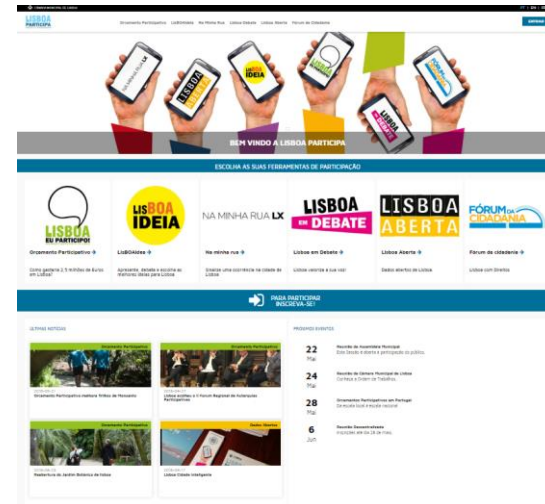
LISBOA PARTICIPA

Orçamento Participativo LisBOAideia Na Minha Rua Lisboa Debate Lisboa Aberta Fórum da Cidadania

BEM VINDO A LISBOA PARTICIPA

ESCOLHA AS SUAS FERRAMENTAS DE PARTICIPAÇÃO

LISBOA EU PARTICIPO!

LISBOA IDEIA

NA MINHA RUA LX

LISBOA EM DEBATE

LISBOA ABERTA

FÓRUM DA CIDADANIA

Orçamento Participativo

LisBOAideia

Na minha rua

Lisboa em Debate

Lisboa Aberta

Fórum da cidadania

Como gastaria 2,5 milhões de Euros em Lisboa?

Apresente, debate e escolha as melhores ideias para Lisboa

Sinalize uma ocorrência na cidade de Lisboa

Lisboa valoriza a sua voz!

Dados abertos de Lisboa

Lisboa com Direitos

PARA PARTICIPAR INSCREVA-SE!

ÚLTIMAS NOTÍCIAS

Orçamento Participativo

Orçamento Participativo

Orçamento Participativo realizará Trilhos de Passeios

Lisboa acolheu o V Fórum Regional de Autarquias Participativas

Dados Abertos

Reabertura do Jardim Botânico de Lisboa

Lisboa Cidade Inteligente

PRÓXIMOS EVENTOS

22 Mai

24 Mai

28 Mai

6 Jun

Reunião da Assembleia Municipal

Reunião da Câmara Municipal de Lisboa

Orçamentos Participativos em Portugal

Reunião Descentralizada